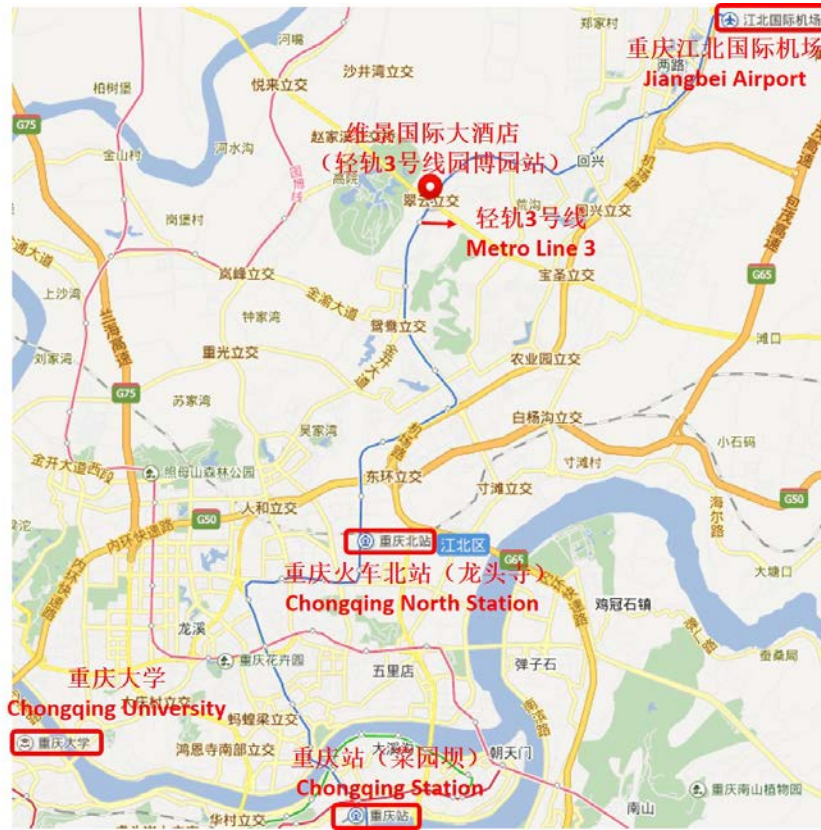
郑家村
江北国际机场
重庆江北国际机场
Jiangbei Airport
河嘴
悦来立交
沙井湾立交
柏树堡
G75
维景国际大酒店
（轻轨3号线园博园站）
赵家
金山村
洞水湾
回兴
翠云立交
轻轨3号线
Metro Line 3
回兴立交
岗堡村
宝圣立交
岚峰立交
金渝大道
上沙湾
G65
钟家湾
鸳鸯立交
刘家湾
重光立交
农业园立交
渝北
G75
苏家湾
白杨沟立交
吴家湾
小石码
金开大道西段
绍梓山森林公园
东环立交
寸滩村
寸滩立交
G50
G50
人和立交
重庆北站
江北区
G65
重庆火车北站（龙头寺）
Chongqing North Station
大塘口
鸡冠石镇
龙溪
重庆花卉园
五里店
弹子石
重庆大学
Chongqing University
蚂蟥梁立交
重庆大学
鸿恩寺南部立交
大溪沟
朝天门
重庆站（菜园坝）
Chongqing Station
南山
重庆南山植物园
华村立交
重庆站